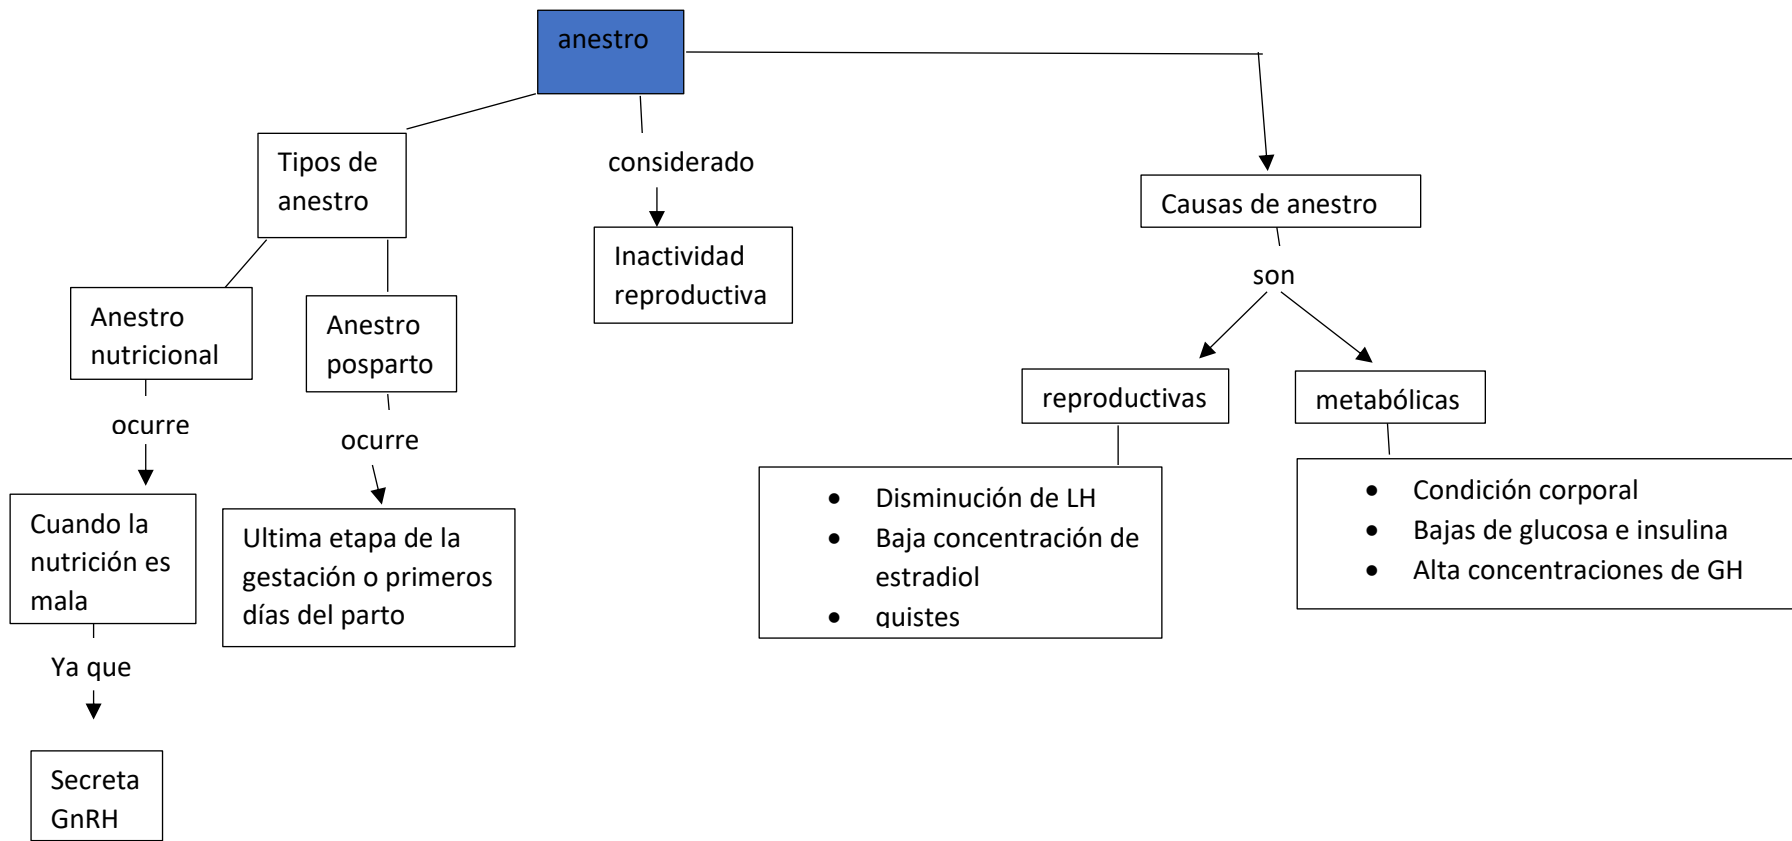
anestro

Tipos de anestro

considerado

Inactividad reproductiva

Causas de anestro

son

Anestro nutricional

ocurre

Cuando la nutrición es mala

Ya que

Secreta GnRH

Anestro posparto

ocurre

Ultima etapa de la gestación o primeros días del parto

reproductivas

- Disminución de LH
- Baja concentración de estradiol
- quistes

metabólicas

- Condición corporal
- Bajas de glucosa e insulina
- Alta concentraciones de GH